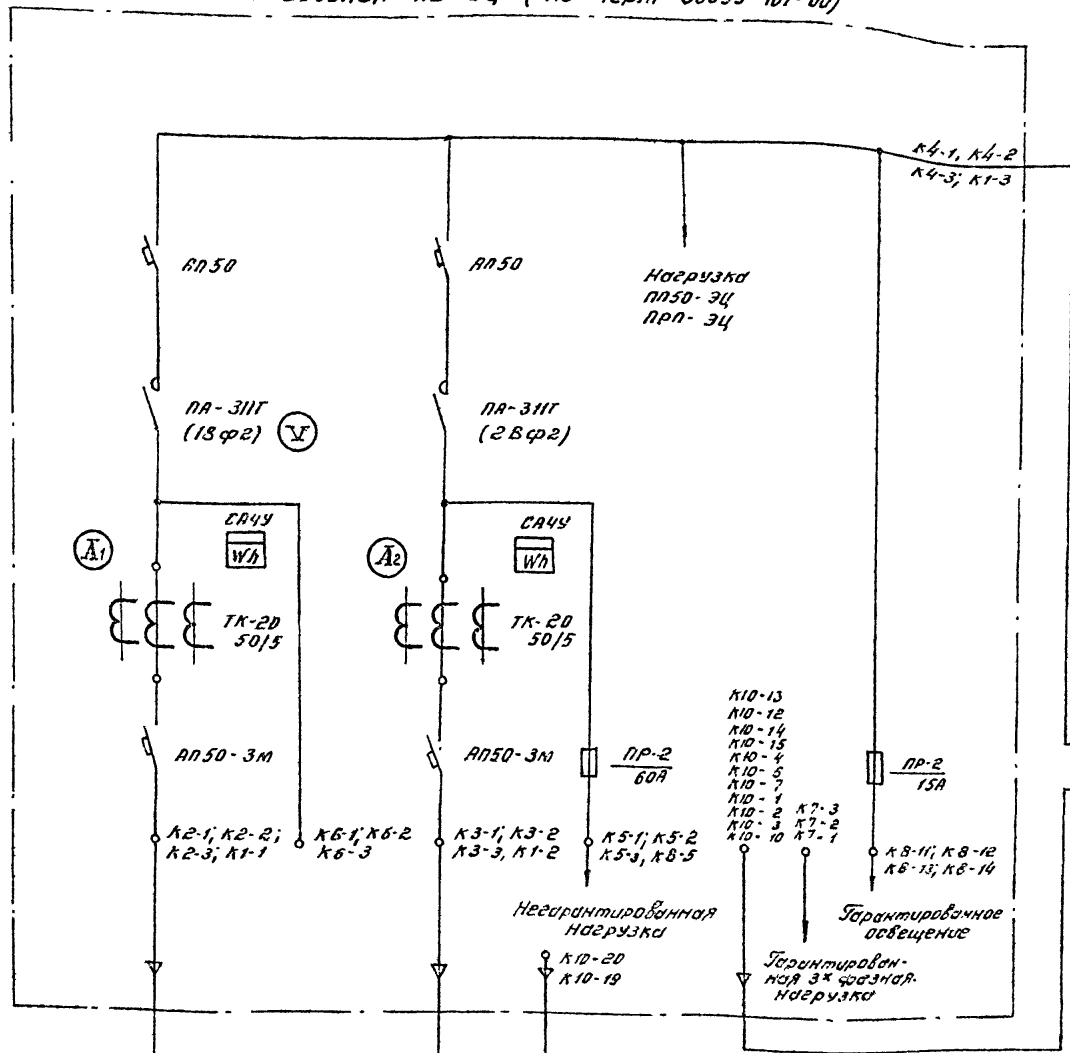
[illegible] ЭЦ (по черт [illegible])

К4-1, К4-2
К4-3; К1-3

АП50

АП50

Нагрузка
ПП50-ЭЦ
ПРП-ЭЦ

ПА-311Г
(1Вф2)

V

ПА-311Г
(2Вф2)

САЧУ
Wh

САЧУ
Wh

A1

A2

ТК-20
50/5

ТК-20
50/5

К10-13
К10-12
К10-14
К10-15
К10-4
К10-5
К10-7
К10-1
К10-2
К10-3
К10-10

АП50-3М

АП50-3М

ПР-2
60А

ПР-2
15А

К7-3
К7-2
К7-1

К2-1; К2-2;
К2-3; К1-1

К6-1; К6-2
К6-3

К3-1; К3-2
К3-3, К1-2

К5-1; К5-2
К5-3, К8-5

К8-11; К8-12
К8-13; К8-14

Негарантированная
Нагрузка

Гарантированное
освещение

К10-20
К10-19

Гарантированная 3х фазная
нагрузка